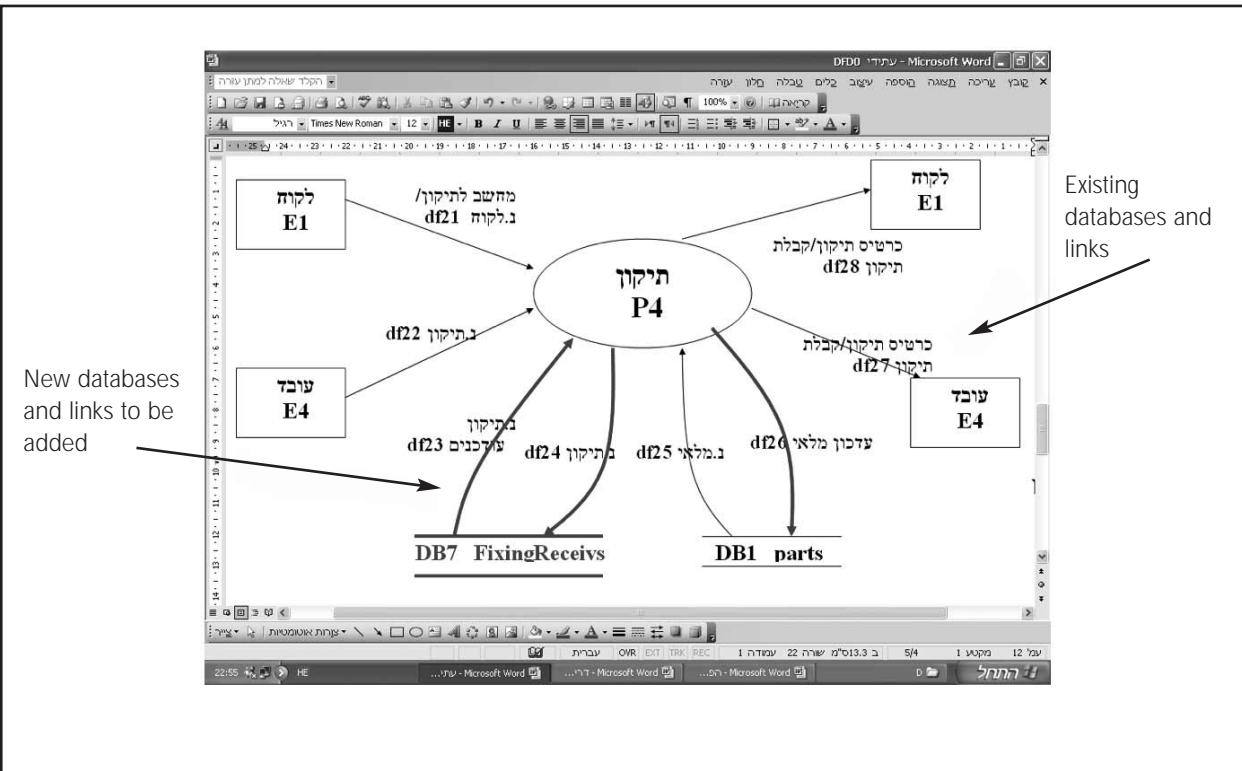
DFD0 עתידי - Microsoft Word

קובץ עריכה תצוגה הוספה עיצוב כלים טבלה חלון עזרה

הקלד שאלה למתן עזרה

100%

קריאה

רגיל Times New Roman 12

לקוח
E1

מחשב לתיקון/
נ.לקוח df21

תיקון
P4

לקוח
E1

כרטיס תיקון/קבלת
תיקון df28

Existing databases and links

נ.תיקון df22

כרטיס תיקון/קבלת
תיקון df27

עובד
E4

עובד
E4

New databases and links to be added

נ.תיקון
עדכונים df23

נ.תיקון df24

נ.מלאי df25

עדכון מלאי df26

DB7 FixingReceivs

DB1 parts

צייר צורות אוטומטיות

עמ' 12 מקטע 1 5/4 ב 13.3ס"מ שורה 22 עמודה 1 REC TRK EXT OVR עברית

22:55 HE עתי... - Microsoft Word דרי... - Microsoft Word הפ... - Microsoft Word D התחל